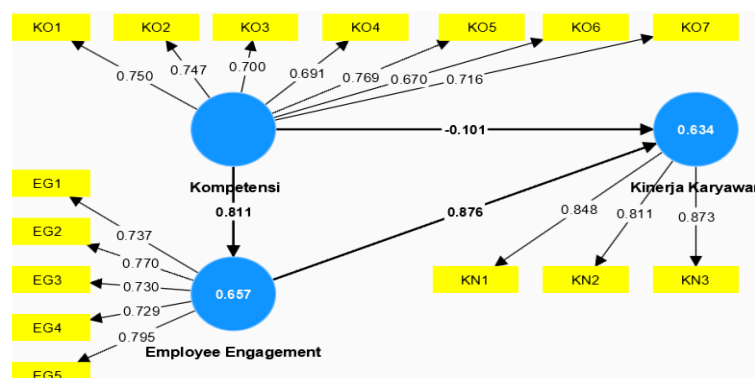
KO1
KO2
KO3
KO4
KO5
KO6
KO7
0.750
0.747
0.700
0.691
0.769
0.670
0.716
-0.101
0.634
Kompetensi
Kinerja Karyawa
0.811
0.876
EG1
EG2
EG3
EG4
EG5
0.737
0.770
0.730
0.729
0.795
0.657
Employee Engagement
0.848
0.811
0.873
KN1
KN2
KN3